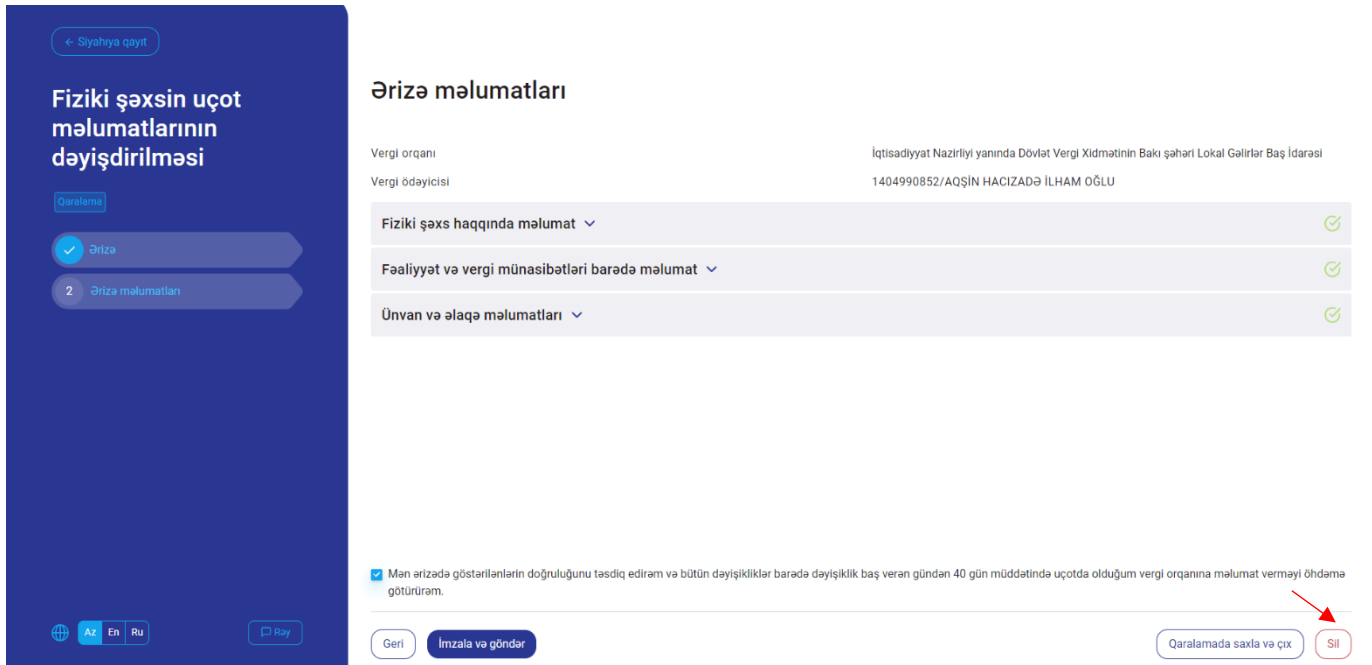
← Siyahıya qayıt

Fiziki şəxsin uçot məlumatlarının dəyişdirilməsi

Qaralama

Ərizə

2 Ərizə məlumatları

Az En Ru

Rəy

Ərizə məlumatları

Vergi orqanı İqtisadiyyat Nazirliyi yanında Dövlət Vergi Xidmətinin Bakı şəhəri Lokal Gəlirlər Baş İdarəsi

Vergi ödəyicisi 1404990852/AQŞİN HACIZADƏ İLHAM OĞLU

Fiziki şəxs haqqında məlumat

Fəaliyyət və vergi münasibətləri barədə məlumat

Ünvan və əlaqə məlumatları

Mən ərizədə göstərilənlərin doğruluğunu təsdiq edirəm və bütün dəyişikliklər barədə dəyişiklik baş verən gündən 40 gün müddətində uçotda olduğum vergi orqanına məlumat verməyi öhdəmə götürürəm.

Geri

İmzala və göndər

Qaralamada saxla və çıx

Sil